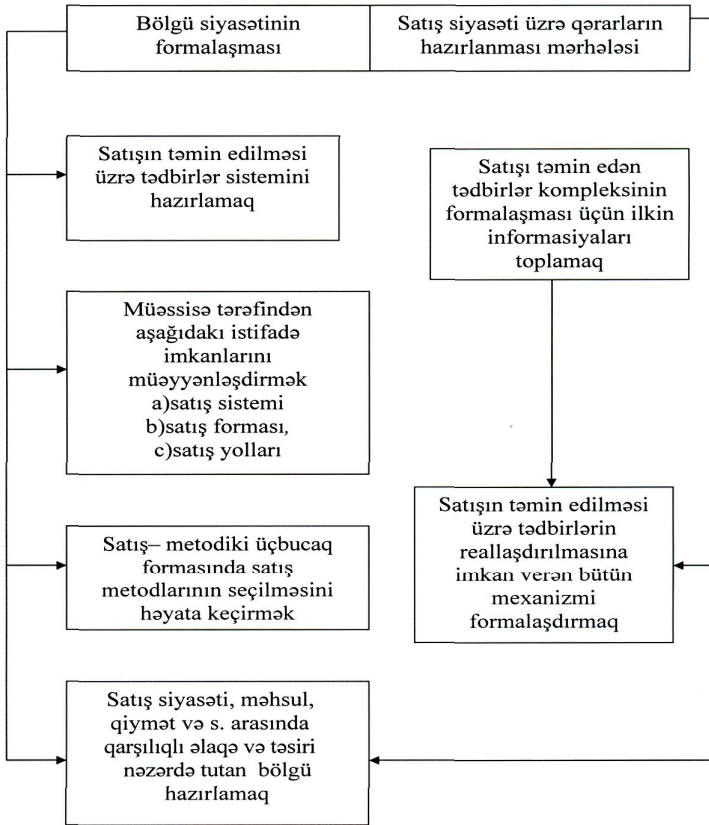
Bölgü siyasətinin formalaşması

Satış siyasəti üzrə qərarların hazırlanması mərhələsi

Satışın təmin edilməsi üzrə tədbirlər sistemini hazırlamaq

Satışı təmin edən tədbirlər kompleksinin formalaşması üçün ilkin informasiyaları toplamaq

Müəssisə tərəfindən aşağıdakı istifadə imkanlarını müəyyənləşdirmək
a)satış sistemi
b)satış forması,
c)satış yolları

Satışın təmin edilməsi üzrə tədbirlərin reallaşdırılmasına imkan verən bütün mexanizmi formalaşdırmaq

Satış– metodiki üçbucaq formasında satış metodlarının seçilməsini həyata keçirmək

Satış siyasəti, məhsul, qiymət və s. arasında qarşılıqlı əlaqə və təsiri nəzərdə tutan bölgü hazırlamaq